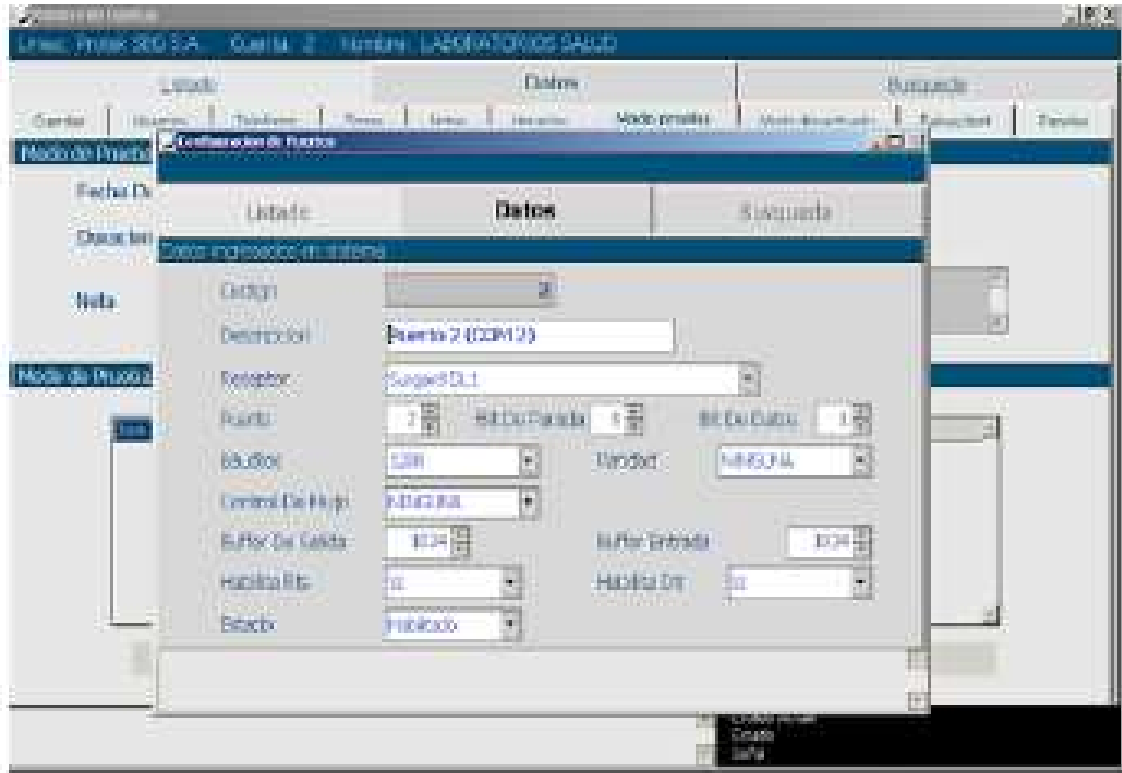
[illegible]
Línea: Protek 360 S.A. Cuenta: 2 Nombre: LABORATORIOS SALUD
Listado
Datos
Busqueda
Cuentas
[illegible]
Teléfonos
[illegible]
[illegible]
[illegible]
Modo prueba
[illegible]
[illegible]
Tareas
Modo de Prueba
Fecha D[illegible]
Clave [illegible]
Nota
Modo de Prueba
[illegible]
Configuracion de Puertos
Listado
Datos
Busqueda
Datos ingresados al sistema
Codigo
2
Descripcion
Puerto 2 (COM 2)
Receptor
Surgard DL1
Puerto
2
Bit De Parada
1
Bit De Datos
8
Baudios
1200
Paridad
NINGUNA
Control De Flujo
NINGUNO
Buffer De Salida
1024
Buffer Entrada
1024
Habilita Rts
SI
Habilita Dtr
SI
Estado
Habilitado
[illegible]
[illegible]
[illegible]